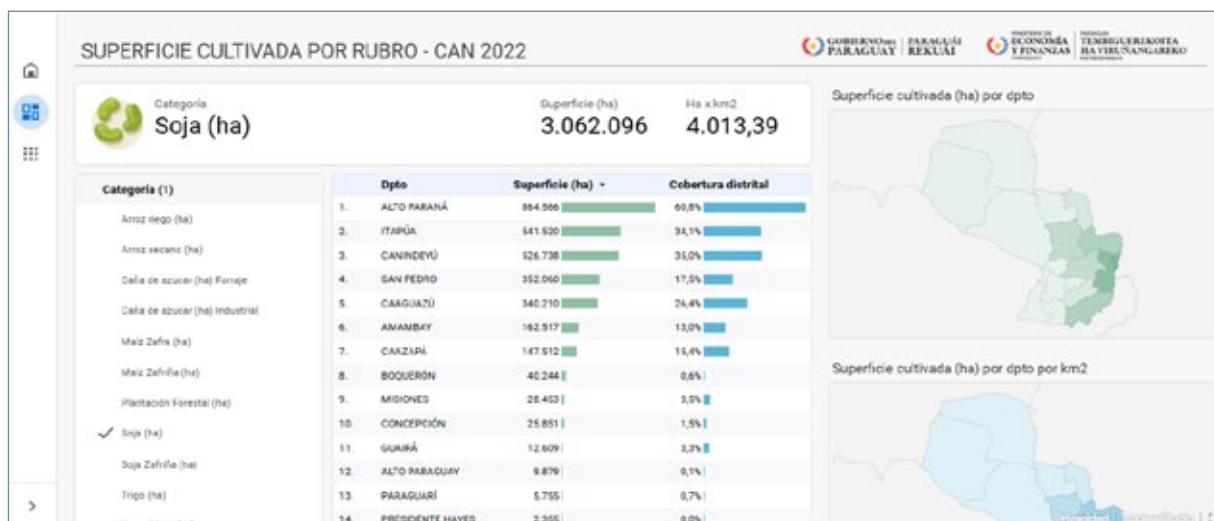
SUPERFICIE CULTIVADA POR RUBRO - CAN 2022

GOBIERNO DEL PARAGUAY | PARAGUÁI REKUÁI

MINISTERIO DE ECONOMÍA Y FINANZAS | TEMBIGUERIKOTIA HA VIRUÑANGAREKO

Categoría
Soja (ha)

Superficie (ha)
3.062.096

Ha x km2
4.013,39

Superficie cultivada (ha) por dpto

Categoría (1)

Arroz riego (ha)
Arroz secano (ha)
Caña de azucar (ha) Forraje
Caña de azucar (ha) Industrial
Maiz Zafra (ha)
Maiz Zafriña (ha)
Plantación Forestal (ha)
✓ Soja (ha)
Soja Zafriña (ha)
Trigo (ha)

| | Dpto | Superficie (ha) ▾ | Cobertura distrital |
|---|---|---|---|
| 1. | ALTO PARANÁ | 864.566 | 60,8% |
| 2. | ITAPÚA | 541.530 | 34,1% |
| 3. | CANINDEYÚ | 526.738 | 35,0% |
| 4. | SAN PEDRO | 352.060 | 17,5% |
| 5. | CAAGUAZÚ | 340.210 | 26,4% |
| 6. | AMAMBAY | 162.517 | 13,0% |
| 7. | CAAZAPÁ | 147.512 | 15,4% |
| 8. | BOQUERÓN | 40.244 | 0,6% |
| 9. | MISIONES | 28.453 | 3,5% |
| 10. | CONCEPCIÓN | 25.851 | 1,5% |
| 11. | GUAIRÁ | 12.609 | 3,3% |
| 12. | ALTO PARAGUAY | 6.879 | 0,1% |
| 13. | PARAGUARÍ | 5.755 | 0,7% |
| 14. | PRESIDENTE HAYES | 2.355 | 0,0% |

Superficie cultivada (ha) por dpto por km2